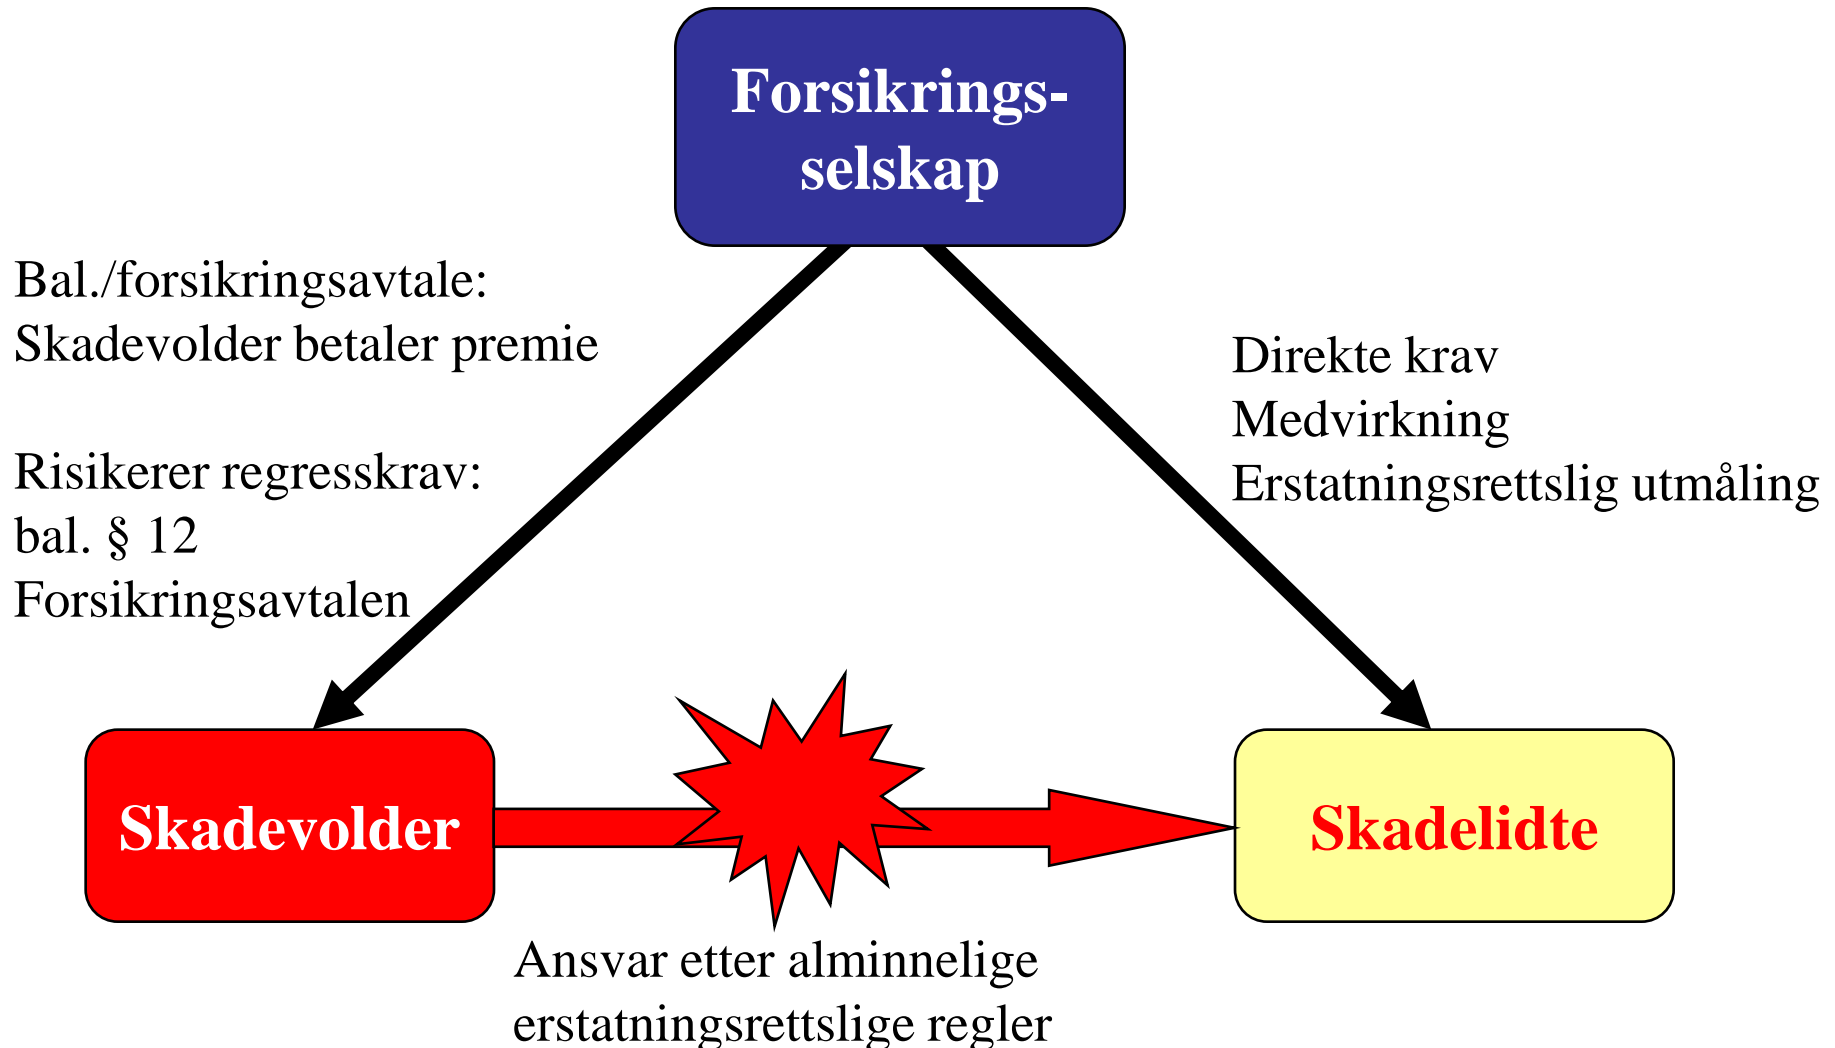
Forsikrings-selskap

Bal./forsikringsavtale:
Skadevolder betaler premie

Risikerer regresskrav:
bal. § 12
Forsikringsavtalen

Direkte krav
Medvirkning
Erstatningsrettslig utmåling

Skadevolder

Skadelidte

Ansvar etter alminnelige erstatningsrettslige regler